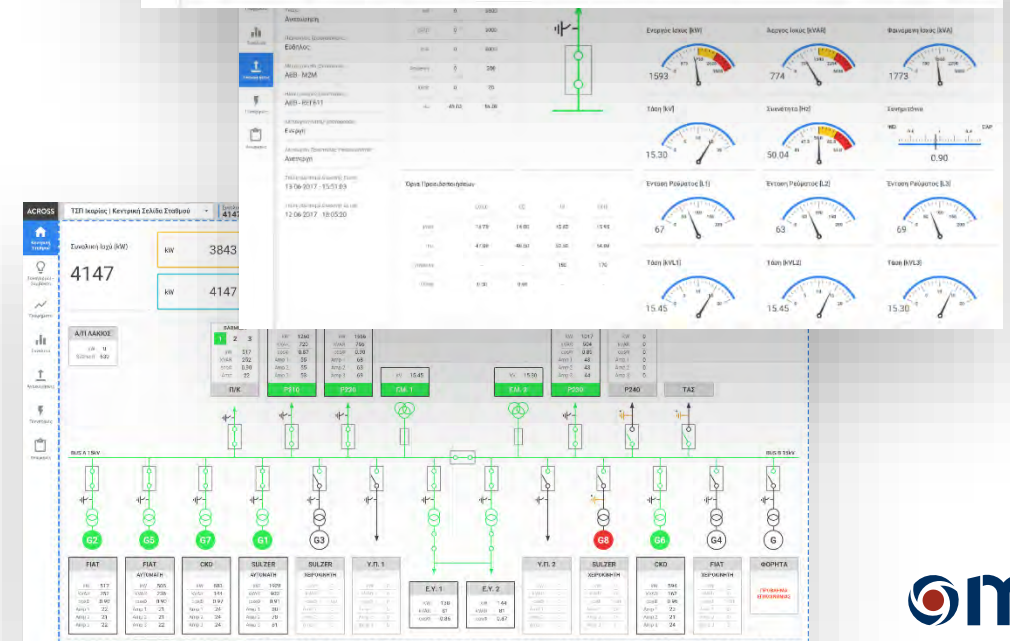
Ανενεργή

Ευθύλος

ABB - M2M

ABB - REF611

Ενεργή

Ανενεργή

13.06.2017 - 15:51:03

12.06.2017 - 18:05:20

Όρια Προειδοποίησης

Ενεργός Ισχύς [kW]
1593

Άεργος Ισχύς [kVAR]
774

Φαινομενική Ισχύς [kVA]
1773

Τάση [kV]
15.30

Συχνότητα [Hz]
50.04

Συνημίτονο
0.90

Ένταση Ρεύματος [L1]
67

Ένταση Ρεύματος [L2]
63

Ένταση Ρεύματος [L3]
69

Τάση [kVL1]
15.45

Τάση [kVL2]
15.45

Τάση [kVL3]
15.30

ACROSS

ΤΣΠ Ικαρίας | Κεντρική Σελίδα Σταθμού

Κεντρική Σελίδα

Συνολική Ισχύ (kW)
4147

kW 3843

kW 4147

Α/Π ΑΛΚΙΟΣ

Π/Κ

P216

P206

ΣΜ. 1

ΣΜ. 2

P209

P240

ΤΑΣ

BUS A 15kV

BUS B 15kV

G2 G5 G7 G1 G3 G8 G6 G4 G

FIAT
FIAT ΑΥΤΟΜΑΤΗ
CKD
SULZER ΑΥΤΟΜΑΤΗ
SULZER
Υ.Π. 1
Ε.Υ. 1
Ε.Υ. 2
Υ.Π. 2
SULZER ΧΕΙΡΟΚΙΝΗΤΗ
CKD
FIAT ΧΕΙΡΟΚΙΝΗΤΗ
ΦΟΡΤΙΟ